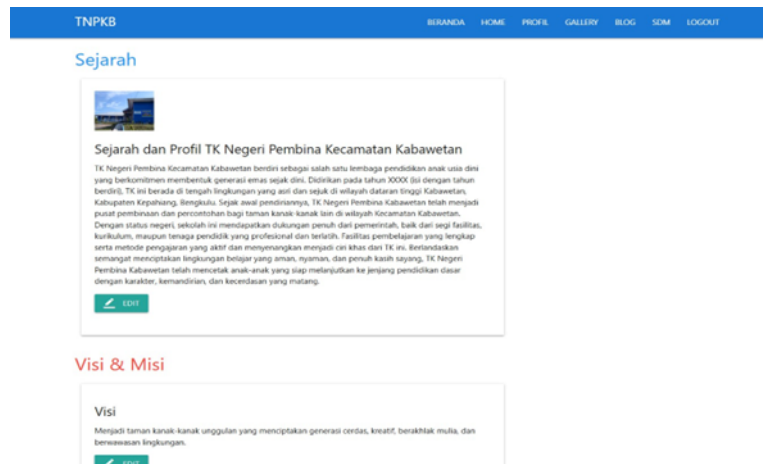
TNPKB

BERANDA HOME PROFIL GALLERY BLOG SDM LOGOUT

Sejarah

Sejarah dan Profil TK Negeri Pembina Kecamatan Kabawetan

TK Negeri Pembina Kecamatan Kabawetan berdiri sebagai salah satu lembaga pendidikan anak usia dini yang berkomitmen membentuk generasi emas sejak dini. Didirikan pada tahun XXXX (isi dengan tahun berdiri), TK ini berada di tengah lingkungan yang asri dan sejuk di wilayah dataran tinggi Kabawetan, Kabupaten Kepahiang, Bengkulu. Sejak awal pendiriannya, TK Negeri Pembina Kabawetan telah menjadi pusat pembinaan dan percontohan bagi taman kanak-kanak lain di wilayah Kecamatan Kabawetan. Dengan status negeri, sekolah ini mendapatkan dukungan penuh dari pemerintah, baik dari segi fasilitas, kurikulum, maupun tenaga pendidik yang profesional dan terlatih. Fasilitas pembelajaran yang lengkap serta metode pengajaran yang aktif dan menyenangkan menjadi ciri khas dari TK ini. Berlandaskan semangat menciptakan lingkungan belajar yang aman, nyaman, dan penuh kasih sayang, TK Negeri Pembina Kabawetan telah mencetak anak-anak yang siap melanjutkan ke jenjang pendidikan dasar dengan karakter, kemandirian, dan kecerdasan yang matang.

EDIT

Visi & Misi

Visi

Menjadi taman kanak-kanak unggulan yang menciptakan generasi cerdas, kreatif, berakhlak mulia, dan berwawasan lingkungan.

EDIT